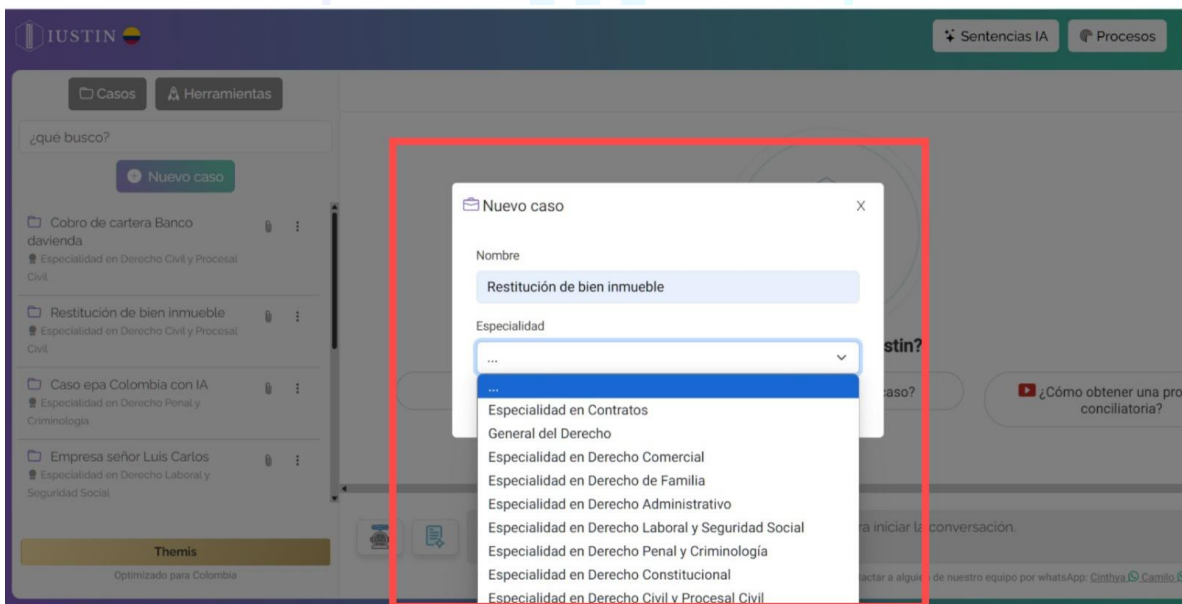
IUSTIN

Sentencias IA

Procesos

Casos

Herramientas

¿qué busco?

Nuevo caso

Cobro de cartera Banco davienda
Especialidad en Derecho Civil y Procesal Civil

Restitución de bien inmueble
Especialidad en Derecho Civil y Procesal Civil

Caso epa Colombia con IA
Especialidad en Derecho Penal y Criminología

Empresa señor Luis Carlos
Especialidad en Derecho Laboral y Seguridad Social

Themis

Optimizado para Colombia

Nuevo caso

X

Nombre

Restitución de bien inmueble

Especialidad

...

...
Especialidad en Contratos
General del Derecho
Especialidad en Derecho Comercial
Especialidad en Derecho de Familia
Especialidad en Derecho Administrativo
Especialidad en Derecho Laboral y Seguridad Social
Especialidad en Derecho Penal y Criminología
Especialidad en Derecho Constitucional
Especialidad en Derecho Civil y Procesal Civil

stin?

caso?

¿Cómo obtener una pro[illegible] conciliatoria?

ra iniciar la conversación.

actar a algui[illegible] de nuestro equipo por whatsApp: Cinthya Camilo